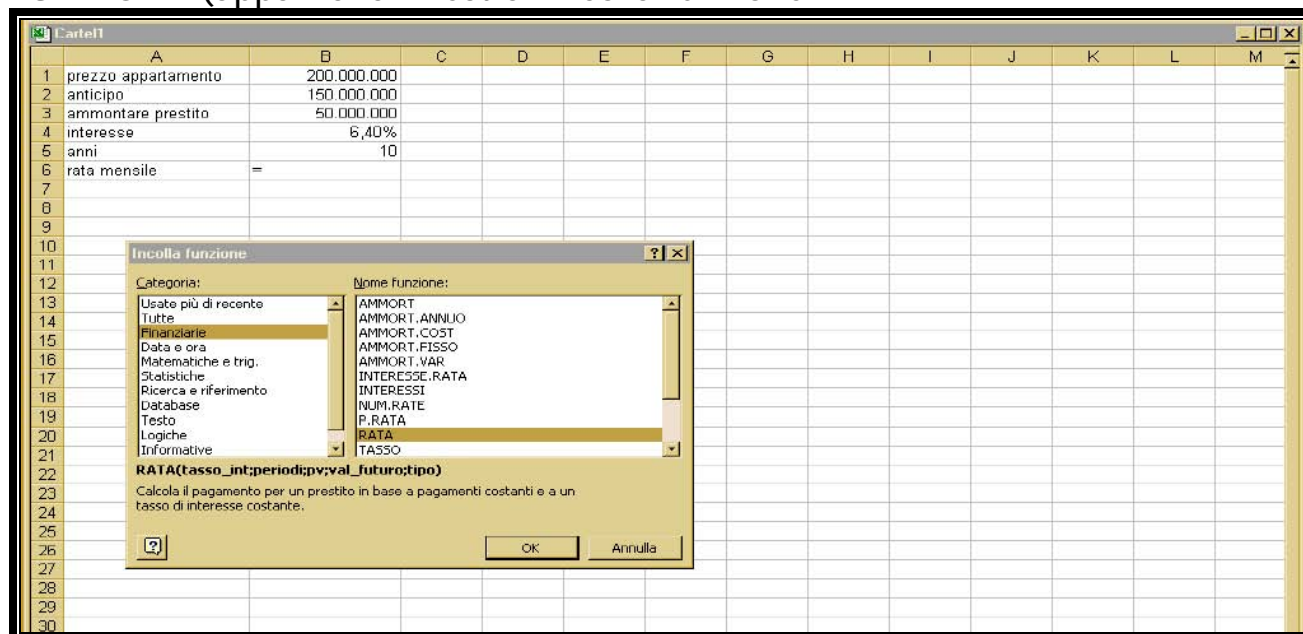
Cartel1

|  | A | B | C | D | E | F | G | H | I | J | K | L | M |
|---|---|---|---|---|---|---|---|---|---|---|---|---|---|
| 1 | prezzo appartamento | 200.000.000 | | | | | | | | | | | |
| 2 | anticipo | 150.000.000 | | | | | | | | | | | |
| 3 | ammontare prestito | 50.000.000 | | | | | | | | | | | |
| 4 | interesse | 6,40% | | | | | | | | | | | |
| 5 | anni | 10 | | | | | | | | | | | |
| 6 | rata mensile | = | | | | | | | | | | | |
| 7 | | | | | | | | | | | | | |
| 8 | | | | | | | | | | | | | |
| 9 | | | | | | | | | | | | | |
| 10 | | | | | | | | | | | | | |
| 11 | | | | | | | | | | | | | |
| 12 | | | | | | | | | | | | | |
| 13 | | | | | | | | | | | | | |
| 14 | | | | | | | | | | | | | |
| 15 | | | | | | | | | | | | | |
| 16 | | | | | | | | | | | | | |
| 17 | | | | | | | | | | | | | |
| 18 | | | | | | | | | | | | | |
| 19 | | | | | | | | | | | | | |
| 20 | | | | | | | | | | | | | |
| 21 | | | | | | | | | | | | | |
| 22 | | | | | | | | | | | | | |
| 23 | | | | | | | | | | | | | |
| 24 | | | | | | | | | | | | | |
| 25 | | | | | | | | | | | | | |
| 26 | | | | | | | | | | | | | |
| 27 | | | | | | | | | | | | | |
| 28 | | | | | | | | | | | | | |
| 29 | | | | | | | | | | | | | |
| 30 | | | | | | | | | | | | | |

Incolla funzione

Categoria:
Usate più di recente
Tutte
Finanziarie
Data e ora
Matematiche e trig.
Statistiche
Ricerca e riferimento
Database
Testo
Logiche
Informative

Nome funzione:
AMMORT
AMMORT.ANNUO
AMMORT.COST
AMMORT.FISSO
AMMORT.VAR
INTERESSE.RATA
INTERESSI
NUM.RATE
P.RATA
RATA
TASSO

RATA(tasso_int;periodi;pv;val_futuro;tipo)

Calcola il pagamento per un prestito in base a pagamenti costanti e a un tasso di interesse costante.

OK
Annulla